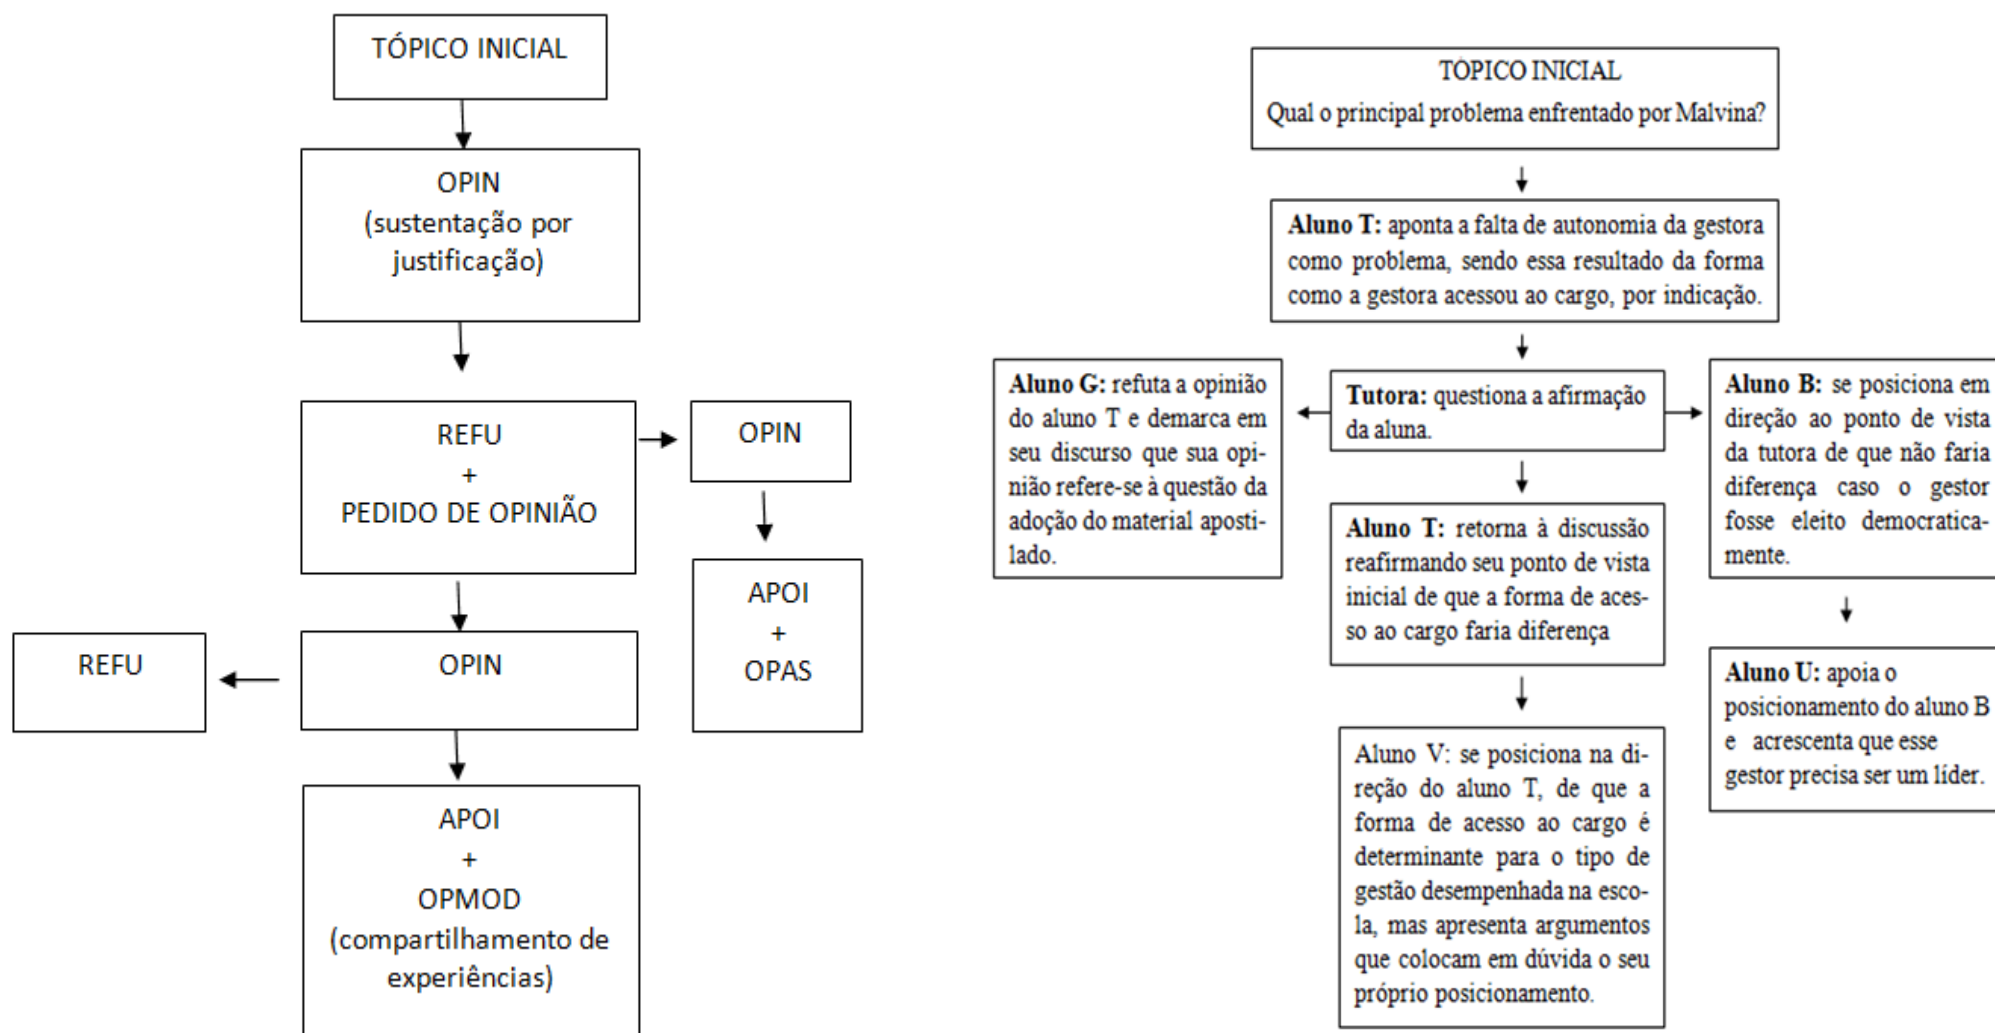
TÓPICO INICIAL

OPIN
(sustentação por justificação)

REFU
+
PEDIDO DE OPINIÃO

OPIN

APOI
+
OPAS

REFU

OPIN

APOI
+
OPMOD
(compartilhamento de experiências)

TOPICO INICIAL
Qual o principal problema enfrentado por Malvina?

**Aluno T:** aponta a falta de autonomia da gestora como problema, sendo essa resultado da forma como a gestora acessou ao cargo, por indicação.

**Aluno G:** refuta a opinião do aluno T e demarca em seu discurso que sua opinião refere-se à questão da adoção do material apostilado.

**Tutora:** questiona a afirmação da aluna.

**Aluno B:** se posiciona em direção ao ponto de vista da tutora de que não faria diferença caso o gestor fosse eleito democraticamente.

**Aluno T:** retorna à discussão reafirmando seu ponto de vista inicial de que a forma de acesso ao cargo faria diferença

**Aluno U:** apoia o posicionamento do aluno B e acrescenta que esse gestor precisa ser um líder.

Aluno V: se posiciona na direção do aluno T, de que a forma de acesso ao cargo é determinante para o tipo de gestão desempenhada na escola, mas apresenta argumentos que colocam em dúvida o seu próprio posicionamento.